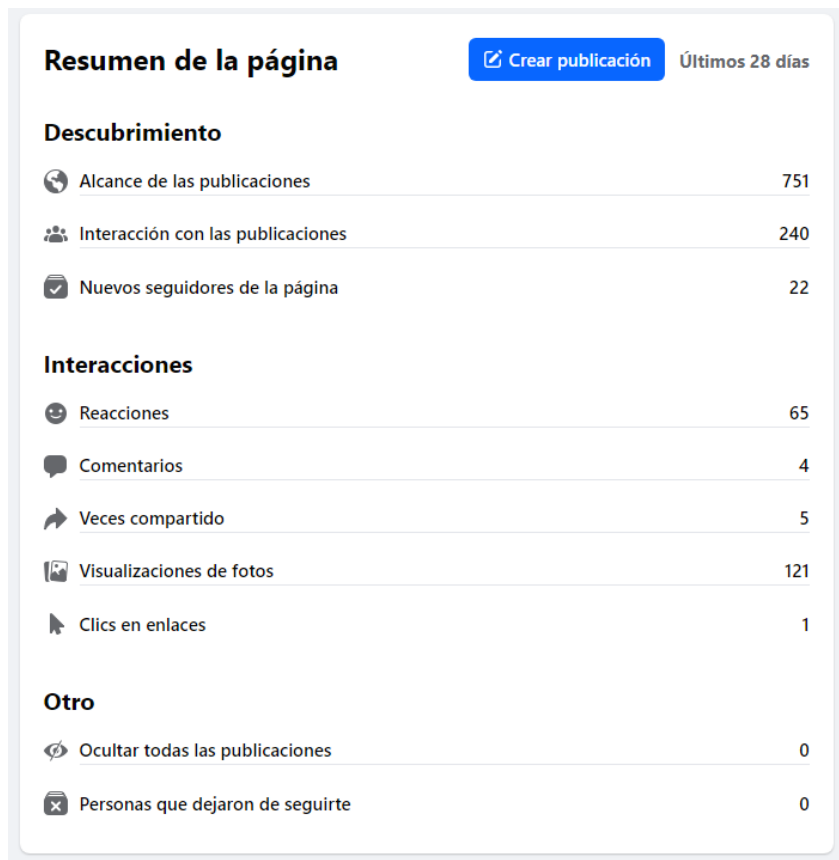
Resumen de la página

Crear publicación

Últimos 28 días

Descubrimiento

Alcance de las publicaciones 751

Interacción con las publicaciones 240

Nuevos seguidores de la página 22

Interacciones

Reacciones 65

Comentarios 4

Veces compartido 5

Visualizaciones de fotos 121

Clics en enlaces 1

Otro

Ocultar todas las publicaciones 0

Personas que dejaron de seguirte 0